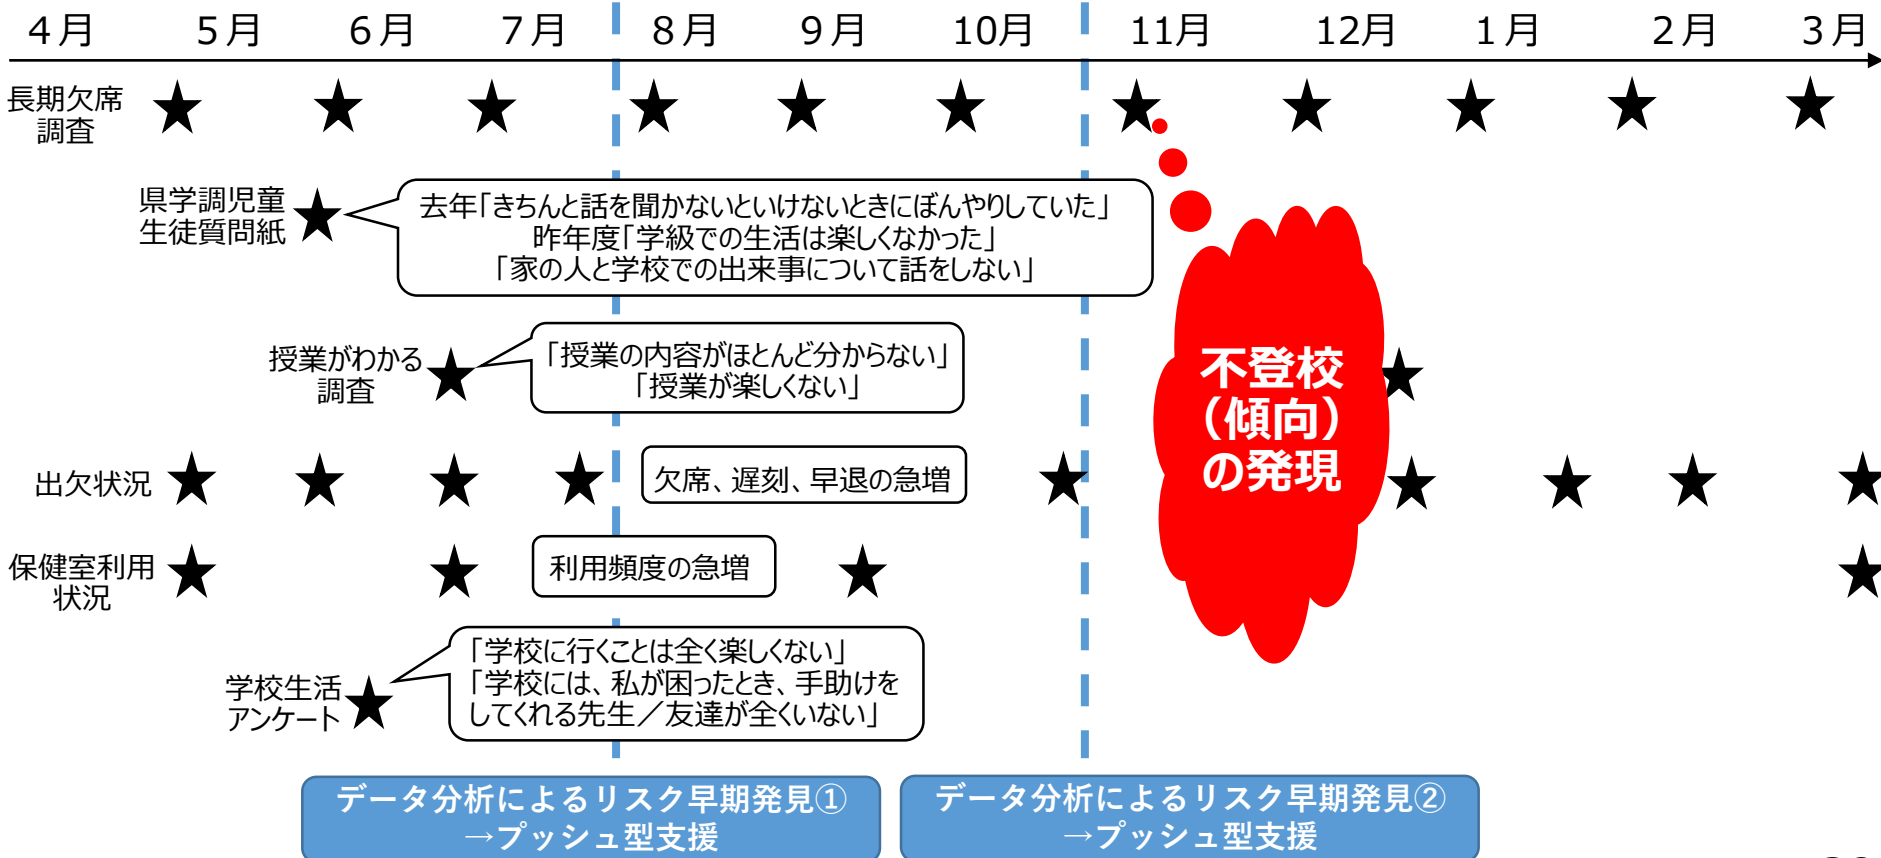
4月 5月 6月 7月 8月 9月 10月 11月 12月 1月 2月 3月

長期欠席調査 ★ ★ ★ ★ ★ ★ ★ ★ ★ ★ ★

県学調児童生徒質問紙 ★

去年「きちんと話を聞かないといけないときにぼんやりしていた」
昨年度「学級での生活は楽しくなかった」
「家の人と学校での出来事について話をしない」

授業がわかる調査 ★

「授業の内容がほとんど分からない」
「授業が楽しくない」

不登校（傾向）の発現

出欠状況 ★ ★ ★ ★ ★ ★ ★ ★ ★

欠席、遅刻、早退の急増

保健室利用状況 ★ ★ ★ ★

利用頻度の急増

学校生活アンケート ★

「学校に行くことは全く楽しくない」
「学校には、私が困ったとき、手助けをしてくれる先生／友達が全くいない」

データ分析によるリスク早期発見①
→プッシュ型支援

データ分析によるリスク早期発見②
→プッシュ型支援